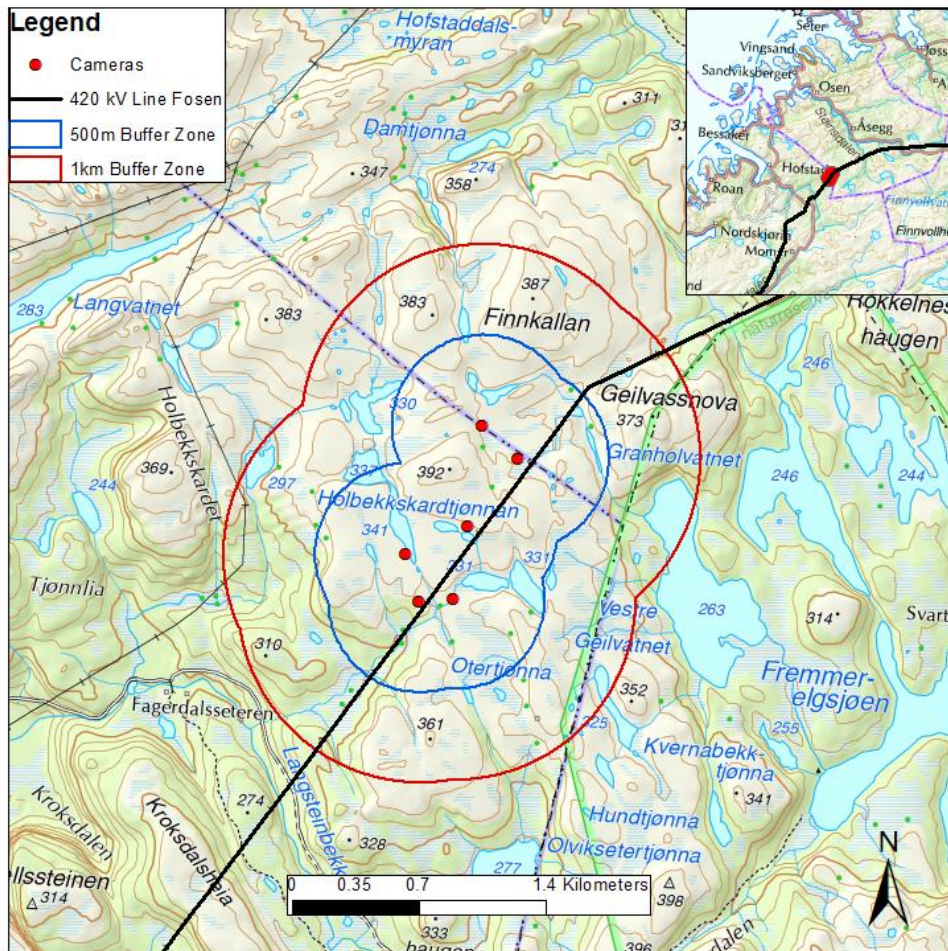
Legend
Cameras
420 kV Line Fosen
500m Buffer Zone
1km Buffer Zone

Hofstaddals-myran
Damtjønna
274
347
358
311
31
283
Langvatnet
383
387
383
Finnkallan
Rokkelnes-haugen
246
Holbekkskardet
330
Geilvassnova
373
Granholvatnet
369
392
33
246
244
244
297
Holbekkskardtjønnan
341
331
Tjønnlia
331
263
Vestre
Geilvatnet
314
Svart
310
Otertjønna
352
Fremmer-elgsjøen
Fagerdalsseteren
361
255
225
Kvernabekk-tjønna
Langsteinbekk
274
341
Kroksdalen
Kroksdalsheia
328
Hundtjønna
277
Olviksetertjønna
ellssteinen
314
0 0.35 0.7 1.4 Kilometers
398
333
haugen
396
dalen
N

Seter
Vingsand
Sandviksberget
Osen
Bessaker
Åsegg
Hofstad
Roan
Nordskjøra
Momer
Finnvollvatnet
Finnvollho
nd